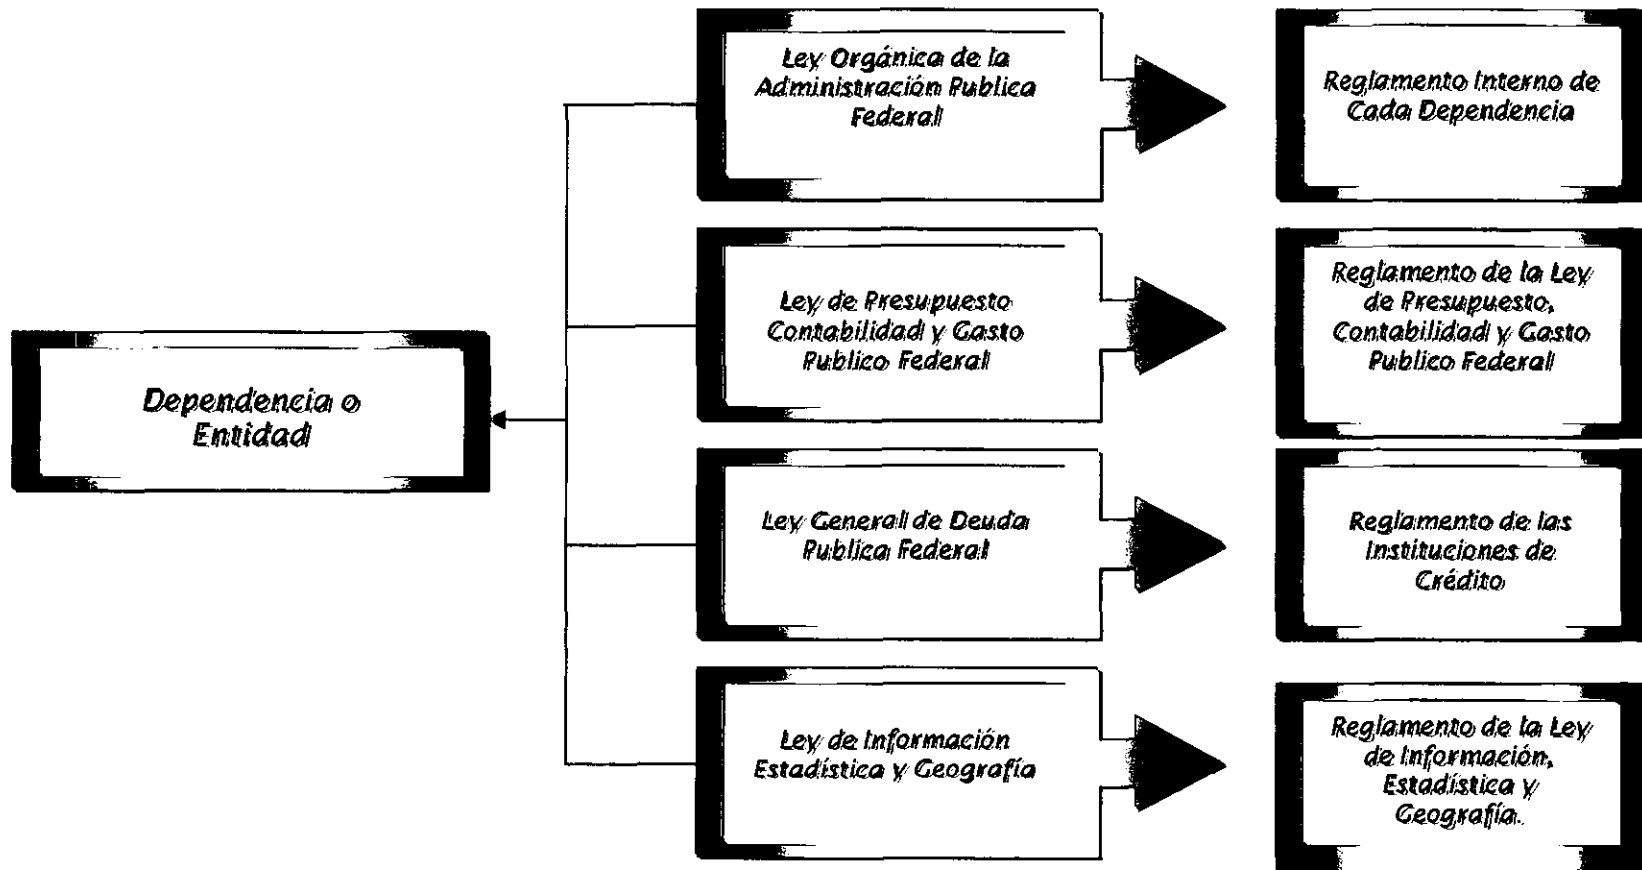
Ley Orgánica de la Administración Publica Federal

Reglamento Interno de Cada Dependencia

Ley de Presupuesto Contabilidad y Gasto Publico Federal

Reglamento de la Ley de Presupuesto, Contabilidad y Gasto Publico Federal

Dependencia o Entidad

Ley General de Deuda Publica Federal

Reglamento de las Instituciones de Crédito

Ley de Información Estadística y Geografía

Reglamento de la Ley de Información, Estadística y Geografía.